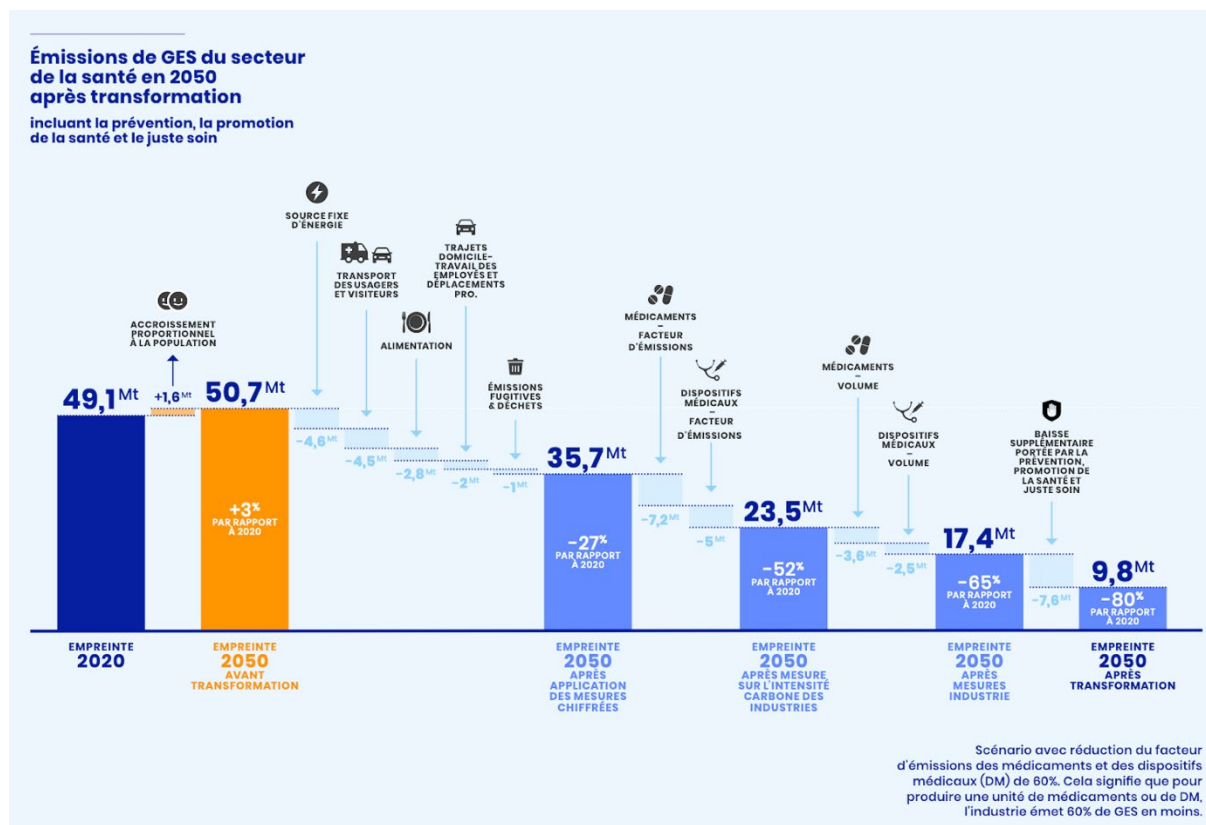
Émissions de GES du secteur de la santé en 2050 après transformation

incluant la prévention, la promotion de la santé et le juste soin

SOURCE FIXE D'ÉNERGIE

TRANSPORT DES USAGERS ET VISITEURS

TRAJETS DOMICILE-TRAVAIL DES EMPLOYÉS ET DÉPLACEMENTS PRO.

ALIMENTATION

ACCROISSEMENT PROPORTIONNEL À LA POPULATION

ÉMISSIONS FUGITIVES & DÉCHETS

MÉDICAMENTS – FACTEUR D'ÉMISSIONS

DISPOSITIFS MÉDICAUX – FACTEUR D'ÉMISSIONS

MÉDICAMENTS – VOLUME

DISPOSITIFS MÉDICAUX – VOLUME

BAISSE SUPPLÉMENTAIRE PORTÉE PAR LA PRÉVENTION, PROMOTION DE LA SANTÉ ET JUSTE SOIN

49,1$^{Mt}$

+1,6$^{Mt}$

50,7$^{Mt}$

+3% PAR RAPPORT À 2020

-4,6$^{Mt}$

-4,5$^{Mt}$

-2,8$^{Mt}$

-2$^{Mt}$

-1$^{Mt}$

35,7$^{Mt}$

-27% PAR RAPPORT À 2020

-7,2$^{Mt}$

-5$^{Mt}$

23,5$^{Mt}$

-52% PAR RAPPORT À 2020

-3,6$^{Mt}$

-2,5$^{Mt}$

17,4$^{Mt}$

-65% PAR RAPPORT À 2020

-7,6$^{Mt}$

9,8$^{Mt}$

-80% PAR RAPPORT À 2020

EMPREINTE 2020

EMPREINTE 2050 AVANT TRANSFORMATION

EMPREINTE 2050 APRÈS APPLICATION DES MESURES CHIFFRÉES

EMPREINTE 2050 APRÈS MESURE SUR L'INTENSITÉ CARBONE DES INDUSTRIES

EMPREINTE 2050 APRÈS MESURES INDUSTRIE

EMPREINTE 2050 APRÈS TRANSFORMATION

Scénario avec réduction du facteur d'émissions des médicaments et des dispositifs médicaux (DM) de 60%. Cela signifie que pour produire une unité de médicaments ou de DM, l'industrie émet 60% de GES en moins.